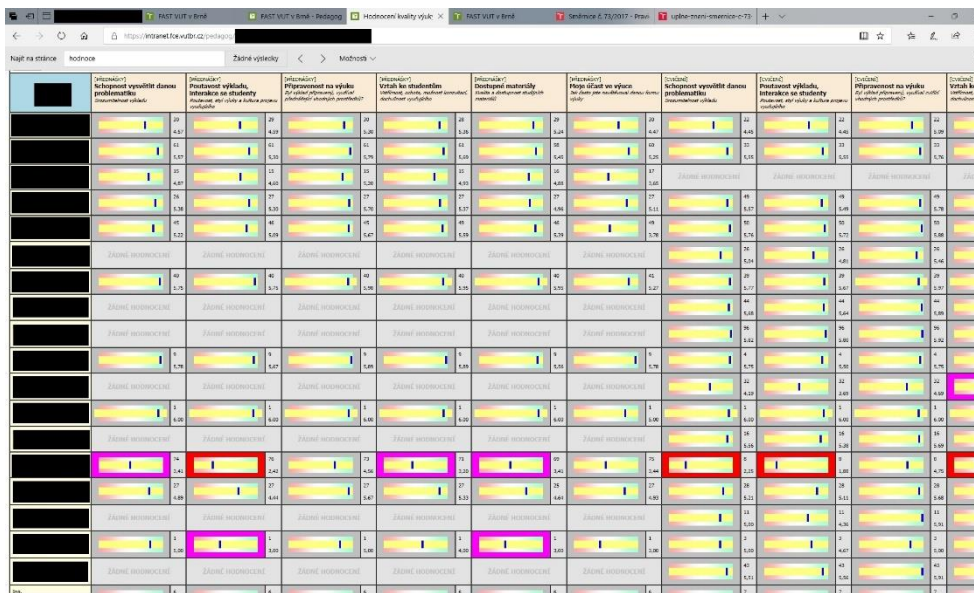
FAST VUT v Brně | FAST VUT v Brně - Pedagog | Hodnocení kvality výuk | FAST VUT v Brně | Směrnice č. 73/2017 - Pravi | uplne-zneni-smernice-c-73

https://intranet.fce.vutbr.cz/pedagog

Najít na stránce hodnoce | Žádné výsledky | Možnosti

| | [PŘEDNÁŠKY] Schopnost vysvětlit danou problematiku | [PŘEDNÁŠKY] Poutavost výkladu, interakce se studenty | [PŘEDNÁŠKY] Připravenost na výuku | [PŘEDNÁŠKY] Vztah ke studentům | [PŘEDNÁŠKY] Dostupné materiály | [PŘEDNÁŠKY] Moje účast ve výuce | [CVIČENÍ] Schopnost vysvětlit danou problematiku | [CVIČENÍ] Poutavost výkladu, interakce se studenty | [CVIČENÍ] Připravenost na výuku | [CVIČENÍ] Vztah k |
|---|---|---|---|---|---|---|---|---|---|---|
| | 29 4,57 | 29 4,59 | 29 5,20 | 28 5,36 | 29 5,24 | 29 4,47 | 22 4,45 | 22 4,45 | 22 5,09 | |
| | 61 5,57 | 61 5,30 | 61 5,76 | 61 5,18 | 58 5,40 | 60 5,25 | 33 5,55 | 33 5,33 | 33 5,76 | |
| | 15 4,87 | 15 4,60 | 15 5,20 | 15 4,93 | 16 4,88 | 17 3,60 | ŽÁDNÉ HODNOCENÍ | ŽÁDNÉ HODNOCENÍ | ŽÁDNÉ HODNOCENÍ | |
| | 26 5,38 | 27 5,30 | 27 5,78 | 27 5,37 | 27 4,96 | 27 5,11 | 45 5,67 | 45 5,49 | 45 5,78 | |
| | 45 5,22 | 46 5,09 | 45 5,67 | 46 5,59 | 46 5,39 | 46 5,76 | 50 5,76 | 50 5,72 | 50 5,88 | |
| | ŽÁDNÉ HODNOCENÍ | ŽÁDNÉ HODNOCENÍ | ŽÁDNÉ HODNOCENÍ | ŽÁDNÉ HODNOCENÍ | ŽÁDNÉ HODNOCENÍ | ŽÁDNÉ HODNOCENÍ | 26 5,24 | 26 4,81 | 26 5,46 | |
| | 40 5,75 | 40 5,75 | 40 5,90 | 40 5,35 | 40 5,55 | 41 5,27 | 29 5,77 | 29 5,67 | 29 5,97 | |
| | ŽÁDNÉ HODNOCENÍ | ŽÁDNÉ HODNOCENÍ | ŽÁDNÉ HODNOCENÍ | ŽÁDNÉ HODNOCENÍ | ŽÁDNÉ HODNOCENÍ | ŽÁDNÉ HODNOCENÍ | 44 5,68 | 44 5,64 | 44 5,86 | |
| | ŽÁDNÉ HODNOCENÍ | ŽÁDNÉ HODNOCENÍ | ŽÁDNÉ HODNOCENÍ | ŽÁDNÉ HODNOCENÍ | ŽÁDNÉ HODNOCENÍ | ŽÁDNÉ HODNOCENÍ | 56 5,62 | 56 5,80 | 56 5,92 | |
| | 9 5,78 | 9 5,67 | 9 5,89 | 9 5,89 | 9 5,33 | 9 5,78 | 4 5,75 | 4 5,50 | 4 5,75 | |
| | ŽÁDNÉ HODNOCENÍ | ŽÁDNÉ HODNOCENÍ | ŽÁDNÉ HODNOCENÍ | ŽÁDNÉ HODNOCENÍ | ŽÁDNÉ HODNOCENÍ | ŽÁDNÉ HODNOCENÍ | 32 4,19 | 32 3,69 | 32 4,69 | |
| | 1 6,00 | 1 6,00 | 1 6,00 | 1 6,00 | 1 6,00 | 1 5,00 | 1 6,00 | 1 6,00 | 1 6,00 | |
| | ŽÁDNÉ HODNOCENÍ | ŽÁDNÉ HODNOCENÍ | ŽÁDNÉ HODNOCENÍ | ŽÁDNÉ HODNOCENÍ | ŽÁDNÉ HODNOCENÍ | ŽÁDNÉ HODNOCENÍ | 16 5,56 | 16 5,38 | 16 5,69 | |
| | 74 2,41 | 74 2,42 | 74 4,58 | 73 3,30 | 69 3,41 | 75 3,44 | 8 2,25 | 8 1,88 | 8 4,75 | |
| | 27 4,89 | 27 4,44 | 27 5,67 | 27 5,33 | 25 4,64 | 27 4,93 | 28 5,21 | 28 5,11 | 28 5,68 | |
| | ŽÁDNÉ HODNOCENÍ | ŽÁDNÉ HODNOCENÍ | ŽÁDNÉ HODNOCENÍ | ŽÁDNÉ HODNOCENÍ | ŽÁDNÉ HODNOCENÍ | ŽÁDNÉ HODNOCENÍ | 11 5,00 | 11 4,36 | 11 5,91 | |
| | 1 5,00 | 1 3,00 | 1 5,00 | 1 4,00 | 1 3,00 | 1 5,00 | 3 5,00 | 3 4,67 | 3 5,00 | |
| | ŽÁDNÉ HODNOCENÍ | ŽÁDNÉ HODNOCENÍ | ŽÁDNÉ HODNOCENÍ | ŽÁDNÉ HODNOCENÍ | ŽÁDNÉ HODNOCENÍ | ŽÁDNÉ HODNOCENÍ | 43 5,51 | 43 5,56 | 43 5,91 | |